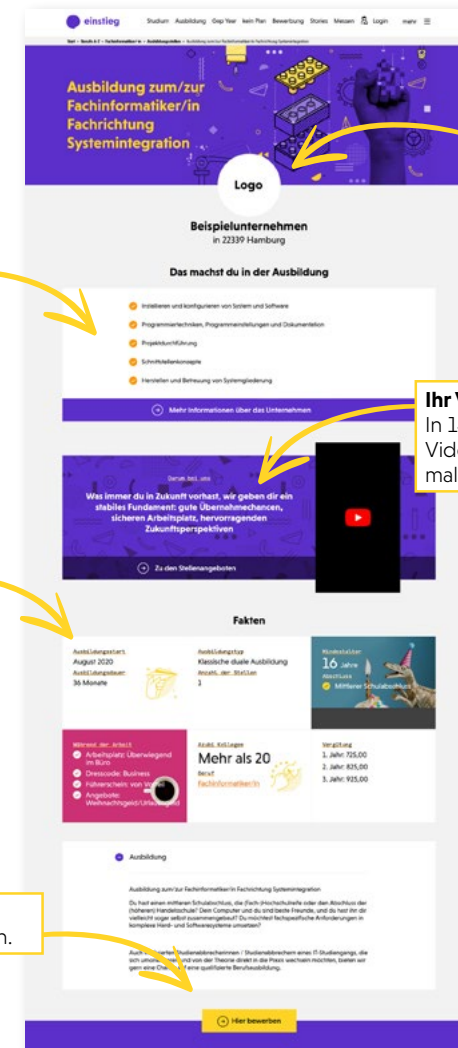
einstieg Studium Ausbildung Gap Year kein Plan Bewerbung Stories Messen Login mehr

Start > Berufe A-Z > Fachinformatiker/-in > Ausbildungsstellen > Ausbildung zum/zur Fachinformatiker/in Fachrichtung Systemintegration

Ausbildung zum/zur Fachinformatiker/in Fachrichtung Systemintegration

Logo

Beispielunternehmen
in 22339 Hamburg

Das machst du in der Ausbildung

Installieren und konfigurieren von System und Software
Programmiertechniken, Programmerstellungen und Dokumentation
Projektdurchführung
Schnittstellenkonzepte
Herstellen und Betreuung von Systemgliederung

Mehr Informationen über das Unternehmen

Ihr V
In 1
Vide
mal

Darum bei uns
Was immer du in Zukunft vorhast, wir geben dir ein stabiles Fundament: gute Übernahmechancen, sicheren Arbeitsplatz, hervorragenden Zukunftsperspektiven

Zu den Stellenangeboten

Fakten

Ausbildungsstart
August 2020
Ausbildungsdauer
36 Monate

Ausbildungstyp
Klassische duale Ausbildung
Anzahl der Stellen
3

Mindestalter
16 Jahre
Abschluss
Mittlerer Schulabschluss

Während der Arbeit
Arbeitsplatz: Überwiegend im Büro
Dresscode: Business
Führerschein: von Vorteil
Angebote: Weihnachtsgeld/Urlaubsgeld

Azubi Kollegen
Mehr als 20
Beruf
Fachinformatiker/in

Vergütung
1. Jahr: 725,00
2. Jahr: 825,00
3. Jahr: 925,00

Ausbildung

Ausbildung zum/zur Fachinformatiker/in Fachrichtung Systemintegration

Du hast einen mittleren Schulabschluss, die (Fach-)Hochschulreife oder den Abschluss der (höheren) Handelsschule? Dein Computer und du sind beste Freunde, und du hast ihn dir vielleicht sogar selbst zusammengebaut? Du möchtest fachspezifische Anforderungen in komplexe Hard- und Softwaresysteme umsetzen?

Auch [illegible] Studienabbrecherinnen / Studienabbrechern eines IT-Studienganges, die sich umorientieren und von der Theorie direkt in die Praxis wechseln möchten, bieten wir gerne eine Chance für eine qualifizierte Berufsausbildung.

n.

Hier bewerben